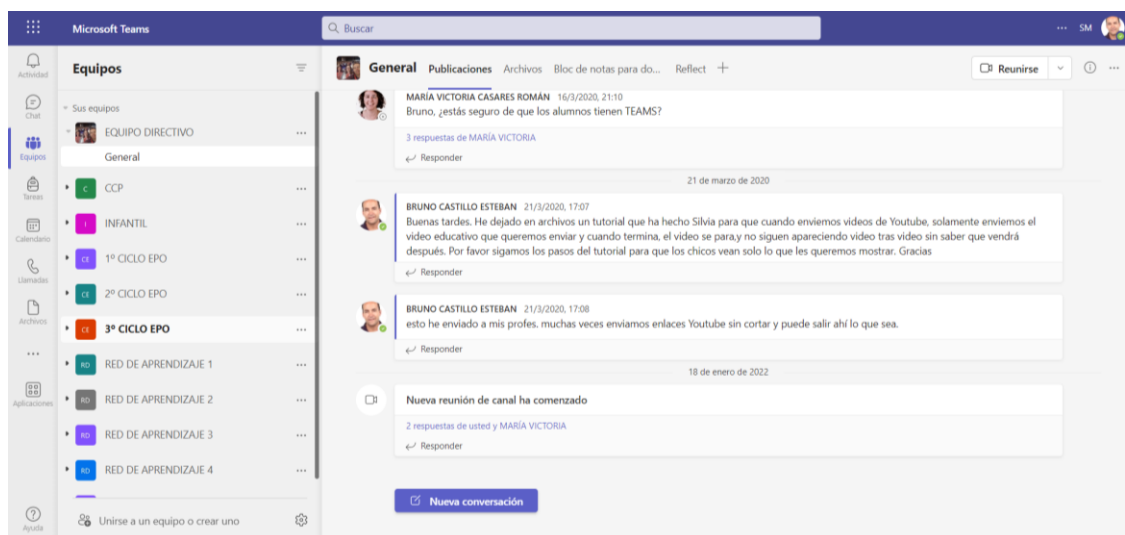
Microsoft Teams

Buscar

... SM

Actividad

Chat

Equipos

Tareas

Calendario

Llamadas

Archivos

...

Aplicaciones

Ayuda

Equipos

Sus equipos

EQUIPO DIRECTIVO ...

General

C CCP ...

I INFANTIL ...

CE 1º CICLO EPO ...

CE 2º CICLO EPO ...

CE 3º CICLO EPO ...

RD RED DE APRENDIZAJE 1 ...

RD RED DE APRENDIZAJE 2 ...

RD RED DE APRENDIZAJE 3 ...

RD RED DE APRENDIZAJE 4 ...

Unirse a un equipo o crear uno

General Publicaciones Archivos Bloc de notas para do... Reflect +

Reunirse

MARÍA VICTORIA CASARES ROMÁN 16/3/2020, 21:10
Bruno, ¿estás seguro de que los alumnos tienen TEAMS?

3 respuestas de MARÍA VICTORIA

Responder

21 de marzo de 2020

BRUNO CASTILLO ESTEBAN 21/3/2020, 17:07
Buenas tardes. He dejado en archivos un tutorial que ha hecho Silvia para que cuando enviemos videos de Youtube, solamente enviemos el video educativo que queremos enviar y cuando termina, el video se para,y no siguen apareciendo video tras video sin saber que vendrá después. Por favor sigamos los pasos del tutorial para que los chicos vean solo lo que les queremos mostrar. Gracias

Responder

BRUNO CASTILLO ESTEBAN 21/3/2020, 17:08
esto he enviado a mis profes. muchas veces enviamos enlaces Youtube sin cortar y puede salir ahí lo que sea.

Responder

18 de enero de 2022

Nueva reunión de canal ha comenzado

2 respuestas de usted y MARÍA VICTORIA

Responder

Nueva conversación